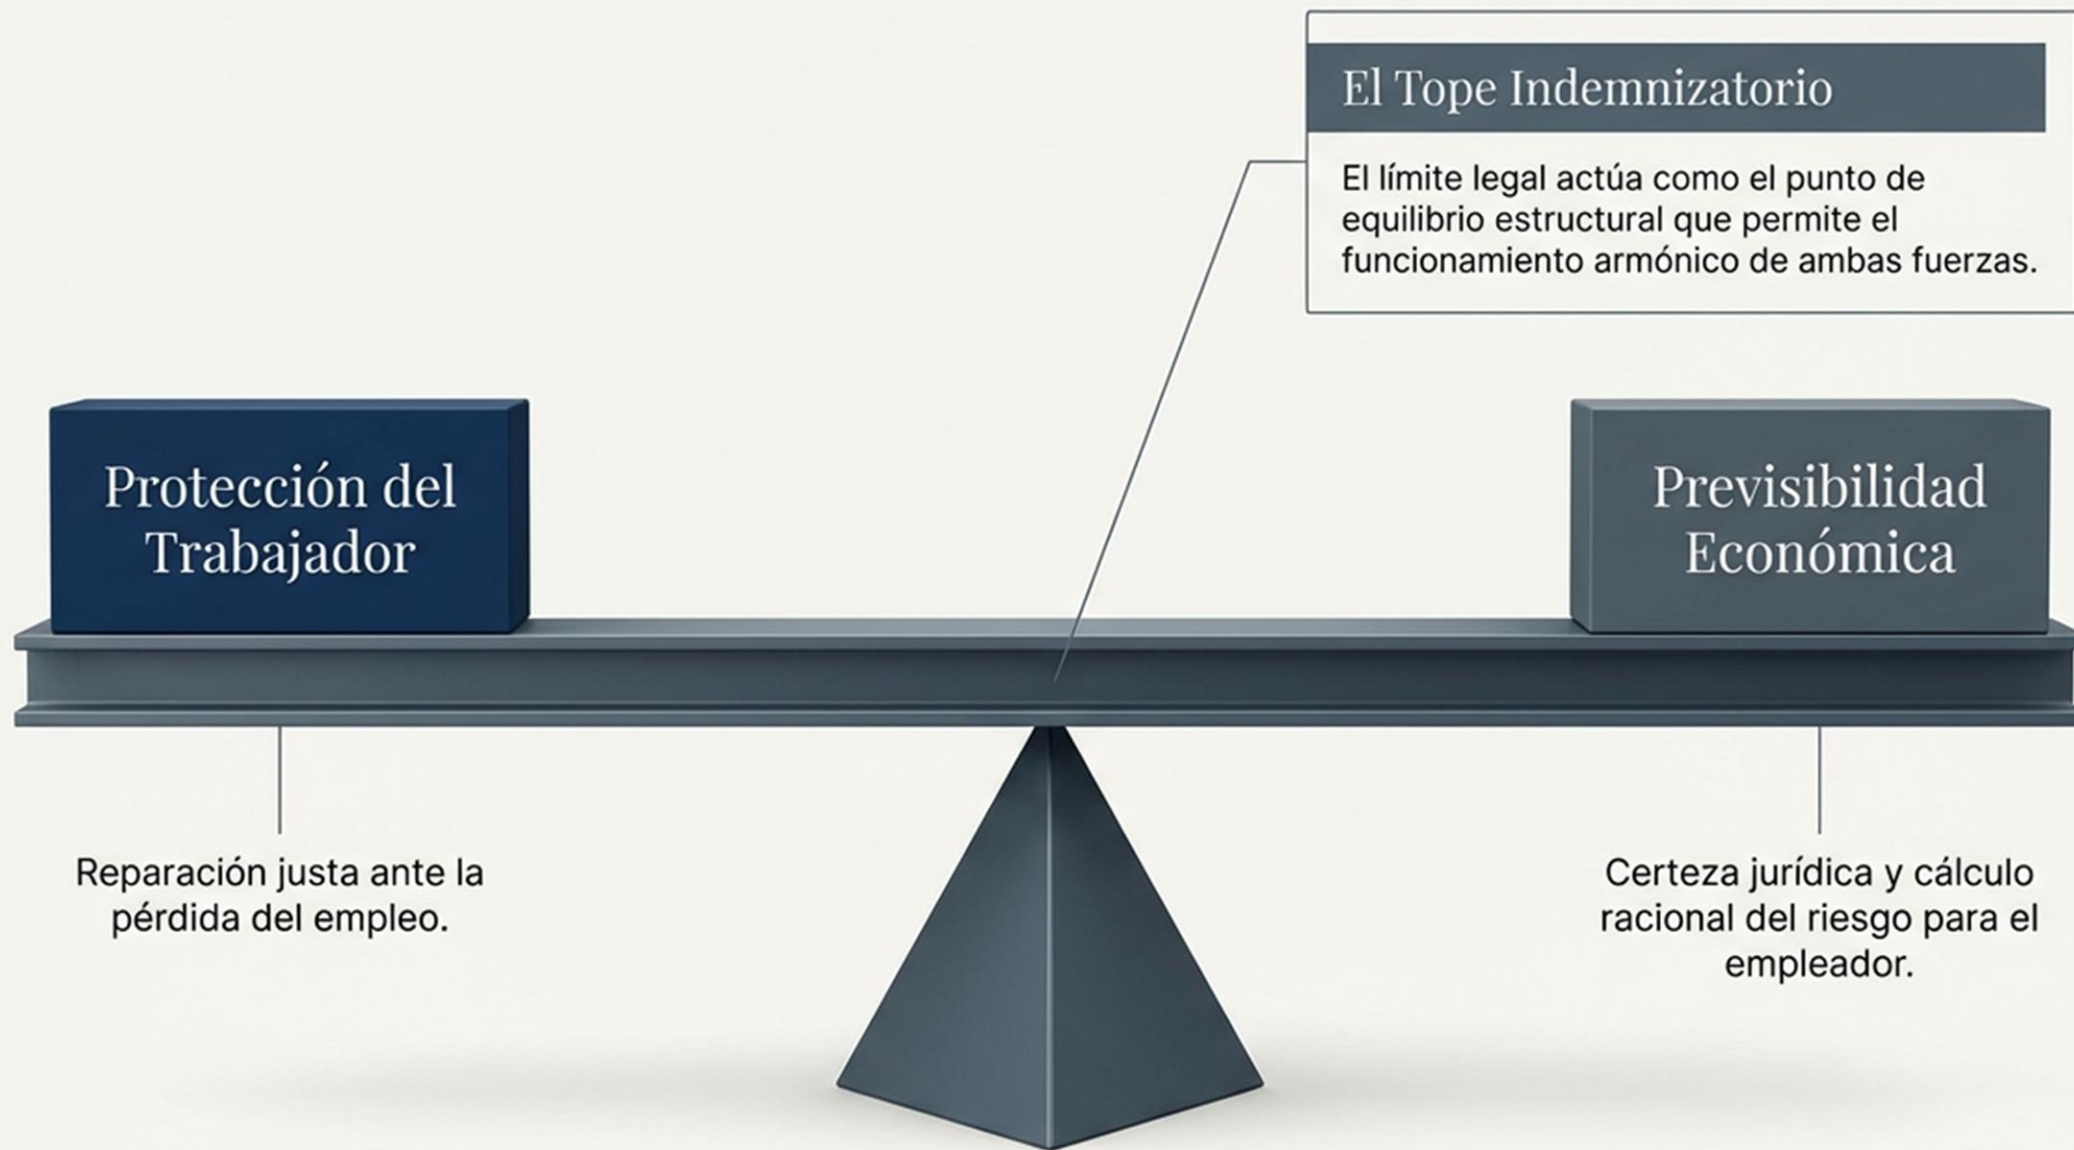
El Tope Indemnizatorio

El límite legal actúa como el punto de equilibrio estructural que permite el funcionamiento armónico de ambas fuerzas.

Protección del Trabajador

Previsibilidad Económica

Reparación justa ante la pérdida del empleo.

Certeza jurídica y cálculo racional del riesgo para el empleador.